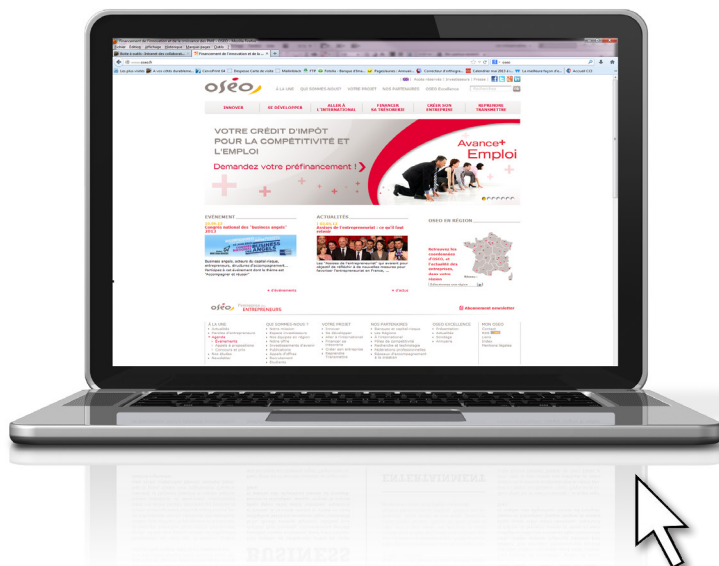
oséo

À LA UNE | QUI SOMMES-NOUS? | VOTRE PROJET | NOS PARTENAIRES | OSEO Excellence

INNOVER | SE DÉVELOPPER | ALLER À L'INTERNATIONAL | FINANCER SA TRÉSORERIE | CRÉER SON ENTREPRISE | REPRENDRE TRANSMETTRE

VOTRE CRÉDIT D'IMPÔT POUR LA COMPÉTITIVITÉ ET L'EMPLOI

Demandez votre préfinancement !

Avance+ Emploi

ÉVÉNEMENT

Congrès national des "business angels" 2013

ACTUALITÉS

Assises de l'entrepreneuriat : ce qu'il faut retenir

OSEO EN RÉGION

+ Événements

+ d'infos

oséo

Abonnement newsletter

À LA UNE | QUI SOMMES-NOUS ? | VOTRE PROJET | NOS PARTENAIRES | OSEO EXCELLENCE | MON OSEO